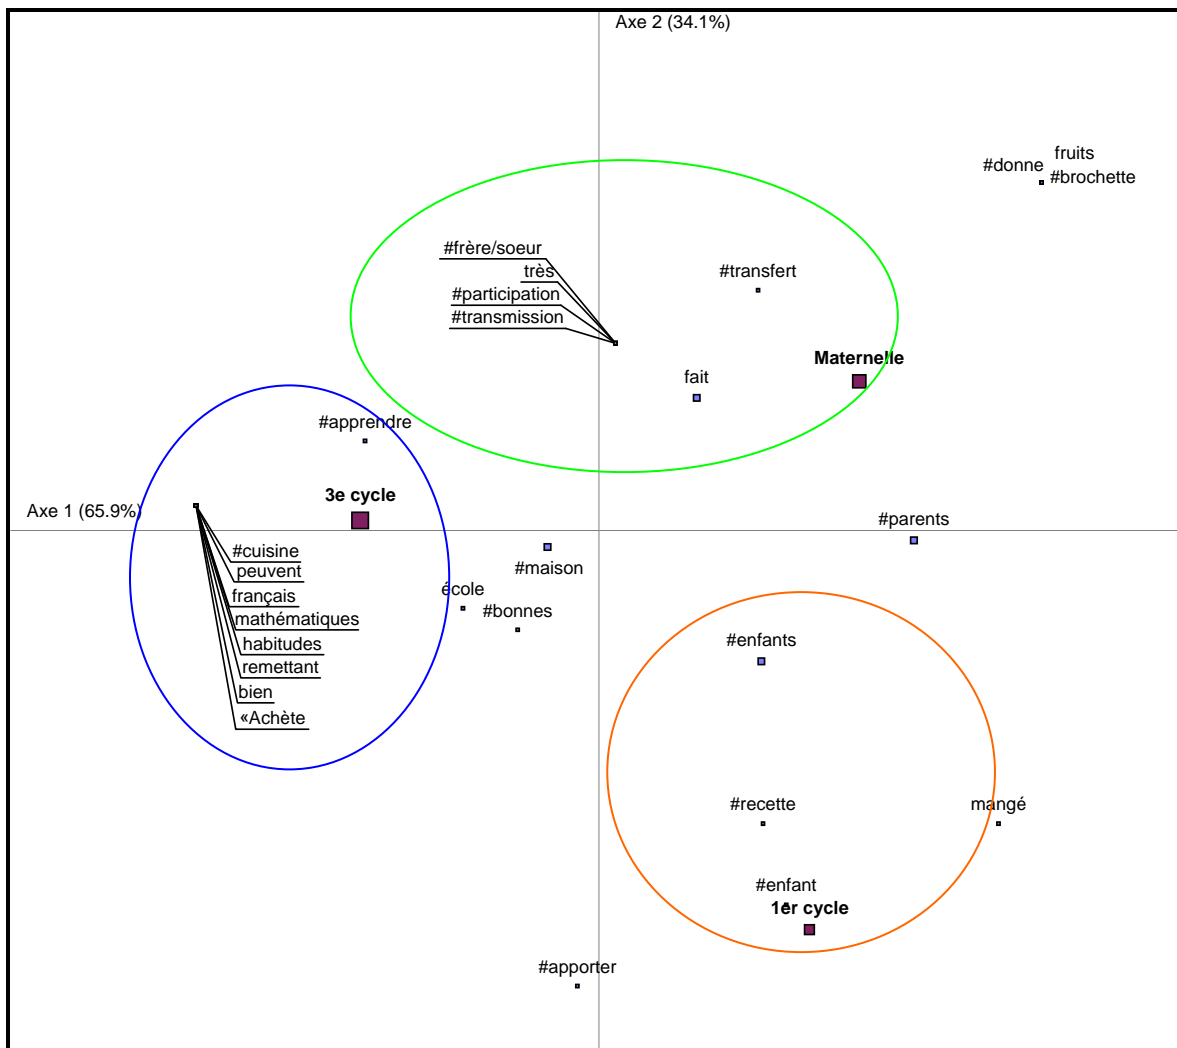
Axe 2 (34.1%)

fruits
#donne
#brochette

#frère/soeur
très
#participation
#transmission

#transfert

Maternelle

fait

#apprendre

Axe 1 (65.9%)

3e cycle

#parents

#cuisine
peuvent
français
mathématiques
habitudes
remettant
bien
«Achète

#maison
école
#bonnes

#enfants

#recette
mangé

#enfant
1er cycle

#apporter